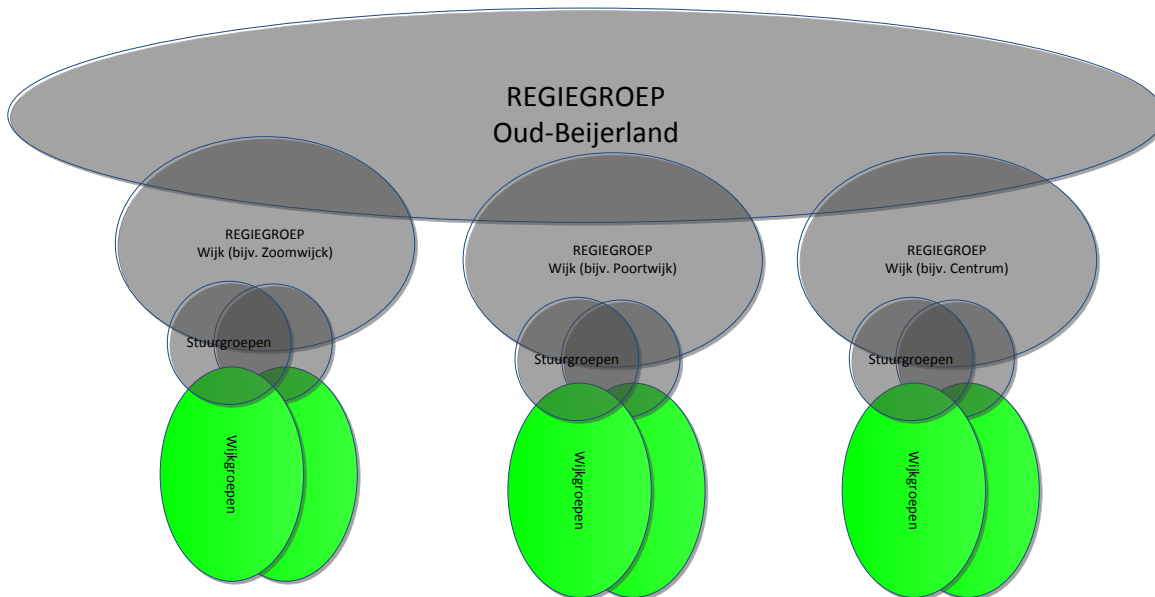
REGIEGROEP
Oud-Beijerland

REGIEGROEP
Wijk (bijv. Zoomwijck)

REGIEGROEP
Wijk (bijv. Poortwijk)

REGIEGROEP
Wijk (bijv. Centrum)

Stuurgroepen

Stuurgroepen

Stuurgroepen

Wijkgroepen

Wijkgroepen

Wijkgroepen